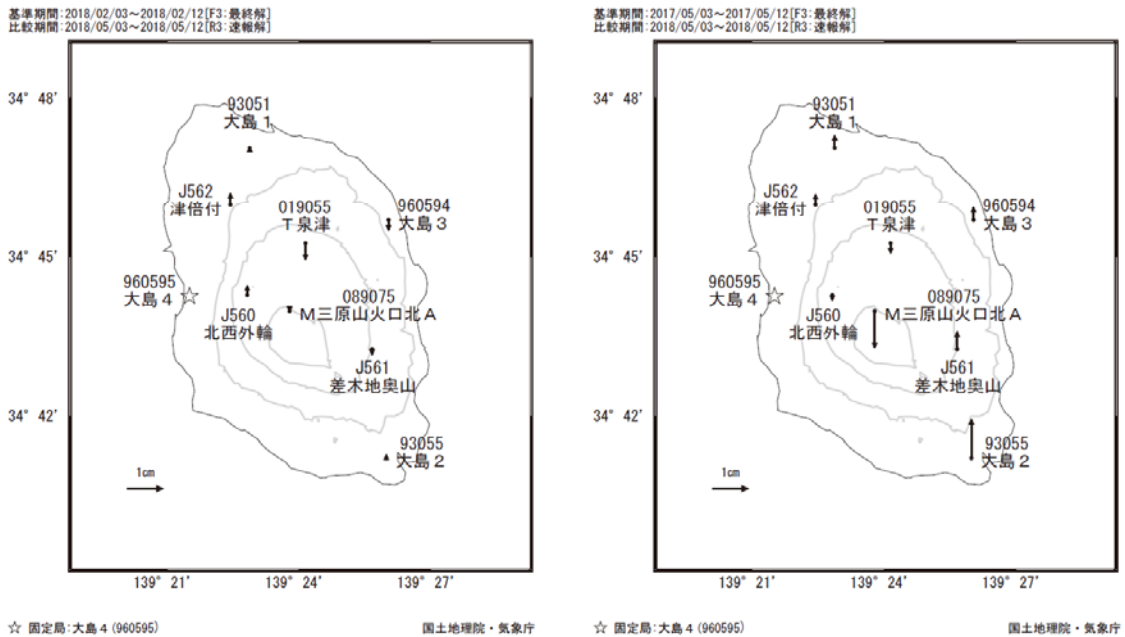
基準期間:2018/02/03～2018/02/12[F3:最終解]
比較期間:2018/05/03～2018/05/12[R3:速報解]

34° 48′
34° 45′
34° 42′

93051
大島１

J562
津倍付

019055
Ｔ泉津

960594
大島３

960595
大島４ ☆

J560
北西外輪

089075
Ｍ三原山火口北Ａ

J561
差木地奥山

93055
大島２

1cm

139° 21′ 139° 24′ 139° 27′

☆ 固定局:大島４(960595)
国土地理院・気象庁

基準期間:2017/05/03～2017/05/12[F3:最終解]
比較期間:2018/05/03～2018/05/12[R3:速報解]

34° 48′
34° 45′
34° 42′

93051
大島１

J562
津倍付

019055
Ｔ泉津

960594
大島３

960595
大島４ ☆

J560
北西外輪

089075
Ｍ三原山火口北Ａ

J561
差木地奥山

93055
大島２

1cm

139° 21′ 139° 24′ 139° 27′

☆ 固定局:大島４(960595)
国土地理院・気象庁